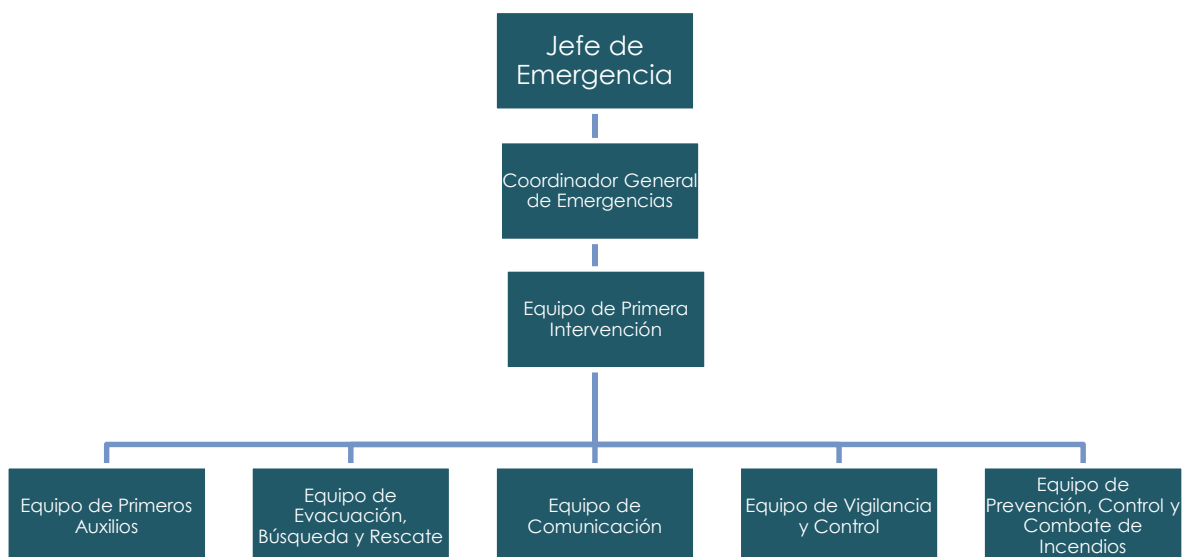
Jefe de Emergencia

Coordinador General de Emergencias

Equipo de Primera Intervención

Equipo de Primeros Auxilios

Equipo de Evacuación, Búsqueda y Rescate

Equipo de Comunicación

Equipo de Vigilancia y Control

Equipo de Prevención, Control y Combate de Incendios